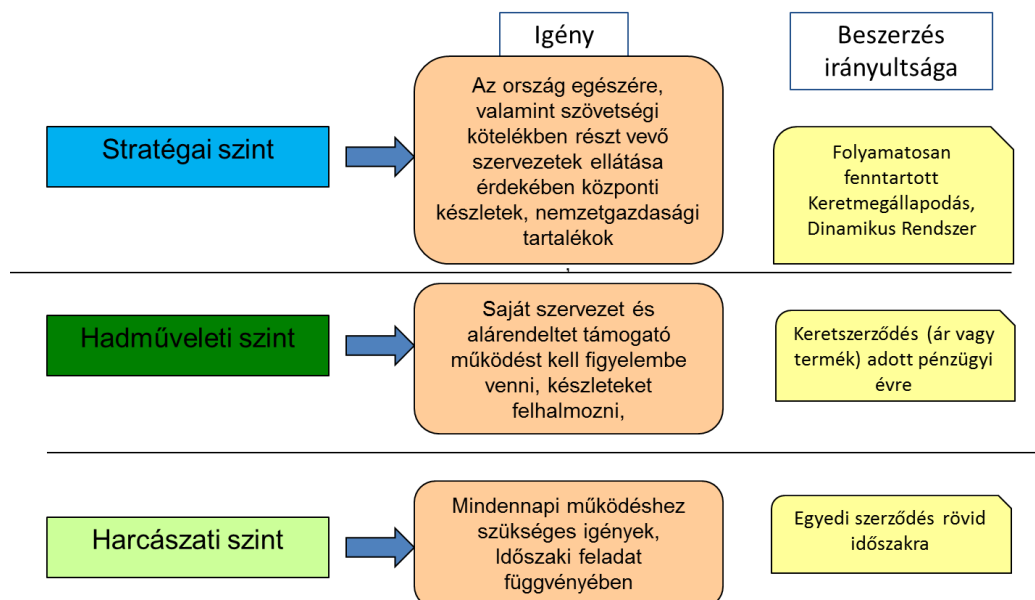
Igény

Beszerzés irányultsága

Stratégai szint

Az ország egészére, valamint szövetségi kötelékben részt vevő szervezetek ellátása érdekében központi készletek, nemzetgazdasági tartalékok

Folyamatosan fenntartott Keretmegállapodás, Dinamikus Rendszer

Hadműveleti szint

Saját szervezet és alárendeltet támogató működést kell figyelembe venni, készleteket felhalmozni,

Keretszerződés (ár vagy termék) adott pénzügyi évre

Harcászati szint

Mindennapi működéshez szükséges igények, Időszaki feladat függvényében

Egyedi szerződés rövid időszakra